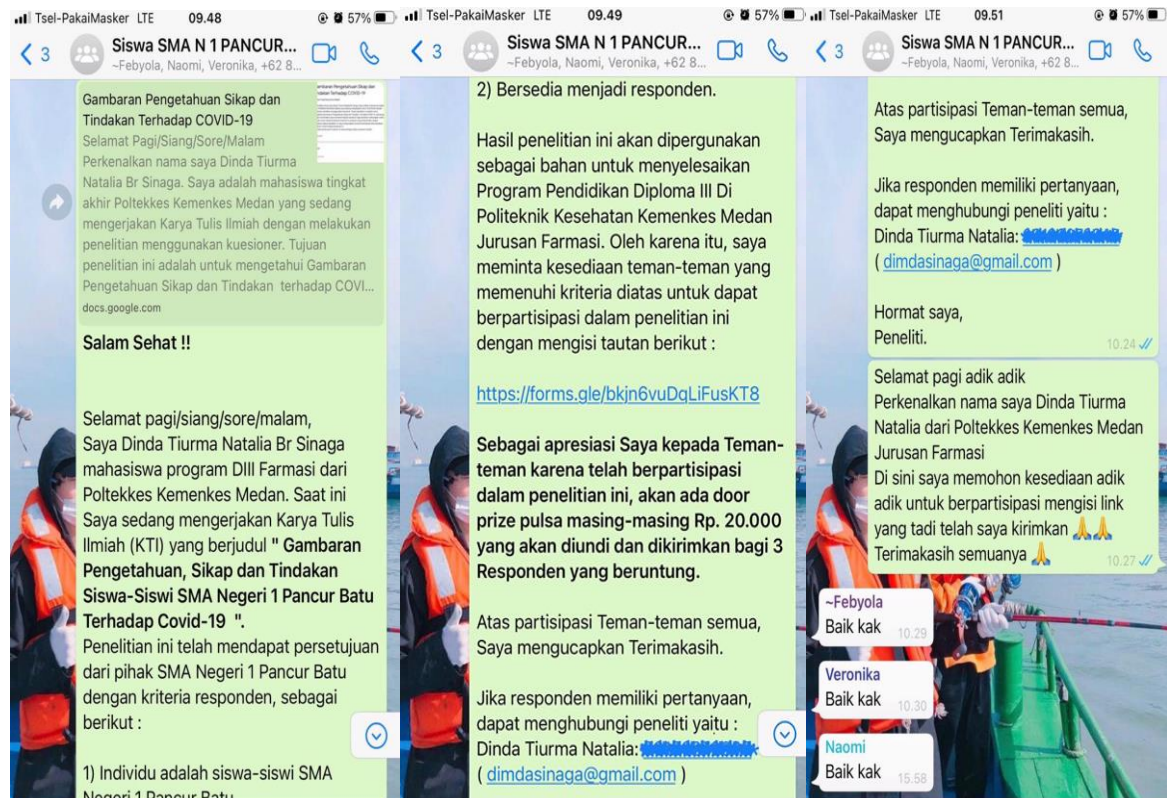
Tsel-PakaiMasker LTE 09.48 57%

3 Siswa SMA N 1 PANCUR...
~Febyola, Naomi, Veronika, +62 8...

Gambaran Pengetahuan Sikap dan Tindakan Terhadap COVID-19
Selamat Pagi/Siang/Sore/Malam Perkenalkan nama saya Dinda Tiurma Natalia Br Sinaga. Saya adalah mahasiswa tingkat akhir Poltekkes Kemenkes Medan yang sedang mengerjakan Karya Tulis Ilmiah dengan melakukan penelitian menggunakan kuesioner. Tujuan penelitian ini adalah untuk mengetahui Gambaran Pengetahuan Sikap dan Tindakan terhadap COVI...
docs.google.com

Salam Sehat !!

Selamat pagi/siang/sore/malam,
Saya Dinda Tiurma Natalia Br Sinaga mahasiswa program DIII Farmasi dari Poltekkes Kemenkes Medan. Saat ini Saya sedang mengerjakan Karya Tulis Ilmiah (KTI) yang berjudul " Gambaran Pengetahuan, Sikap dan Tindakan Siswa-Siswi SMA Negeri 1 Pancur Batu Terhadap Covid-19 ".
Penelitian ini telah mendapat persetujuan dari pihak SMA Negeri 1 Pancur Batu dengan kriteria responden, sebagai berikut :

1) Individu adalah siswa-siswi SMA Negeri 1 Pancur Batu

Tsel-PakaiMasker LTE 09.49 57%

3 Siswa SMA N 1 PANCUR...
~Febyola, Naomi, Veronika, +62 8...

2) Bersedia menjadi responden.

Hasil penelitian ini akan dipergunakan sebagai bahan untuk menyelesaikan Program Pendidikan Diploma III Di Politeknik Kesehatan Kemenkes Medan Jurusan Farmasi. Oleh karena itu, saya meminta kesediaan teman-teman yang memenuhi kriteria diatas untuk dapat berpartisipasi dalam penelitian ini dengan mengisi tautan berikut :

https://forms.gle/bkjn6vuDqLiFusKT8

Sebagai apresiasi Saya kepada Teman-teman karena telah berpartisipasi dalam penelitian ini, akan ada door prize pulsa masing-masing Rp. 20.000 yang akan diundi dan dikirimkan bagi 3 Responden yang beruntung.

Atas partisipasi Teman-teman semua, Saya mengucapkan Terimakasih.

Jika responden memiliki pertanyaan, dapat menghubungi peneliti yaitu :
Dinda Tiurma Natalia: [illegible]
( dimdasinaga@gmail.com )

Tsel-PakaiMasker LTE 09.51 57%

3 Siswa SMA N 1 PANCUR...
~Febyola, Naomi, Veronika, +62 8...

Atas partisipasi Teman-teman semua, Saya mengucapkan Terimakasih.

Jika responden memiliki pertanyaan, dapat menghubungi peneliti yaitu :
Dinda Tiurma Natalia: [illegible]
( dimdasinaga@gmail.com )

Hormat saya,
Peneliti. 10.24

Selamat pagi adik adik
Perkenalkan nama saya Dinda Tiurma Natalia dari Poltekkes Kemenkes Medan Jurusan Farmasi
Di sini saya memohon kesediaan adik adik untuk berpartisipasi mengisi link yang tadi telah saya kirimkan 🙏🙏
Terimakasih semuanya 🙏 10.27

~Febyola
Baik kak 10.29

Veronika
Baik kak 10.30

Naomi
Baik kak 15.58